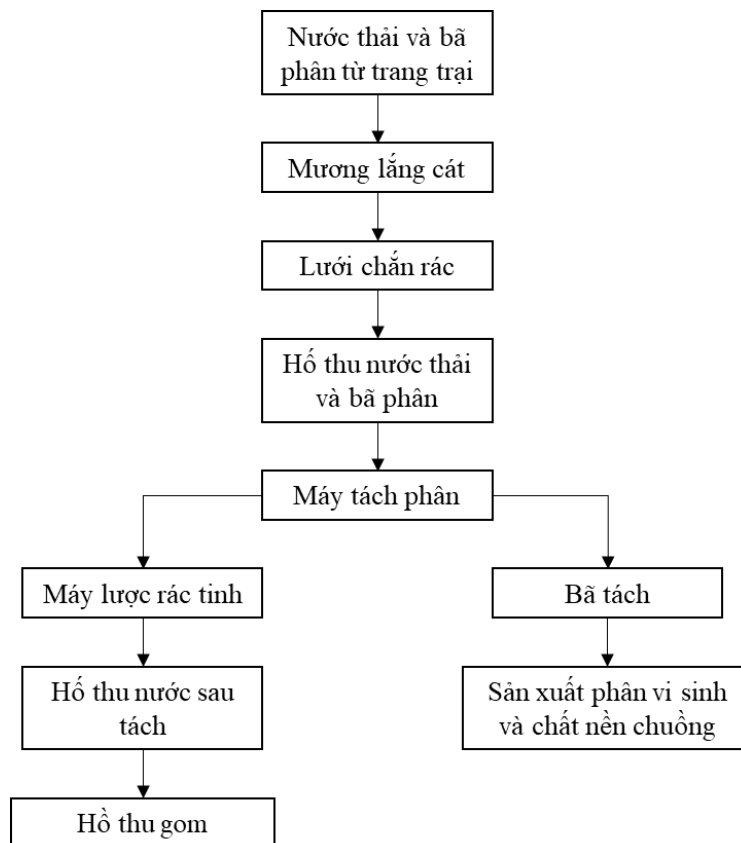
Nước thải và bã phân từ trang trại

Mương lắng cát

Lưới chắn rác

Hố thu nước thải và bã phân

Máy tách phân

Máy lược rác tinh

Bã tách

Hố thu nước sau tách

Sản xuất phân vi sinh và chất nền chuồng

Hồ thu gom